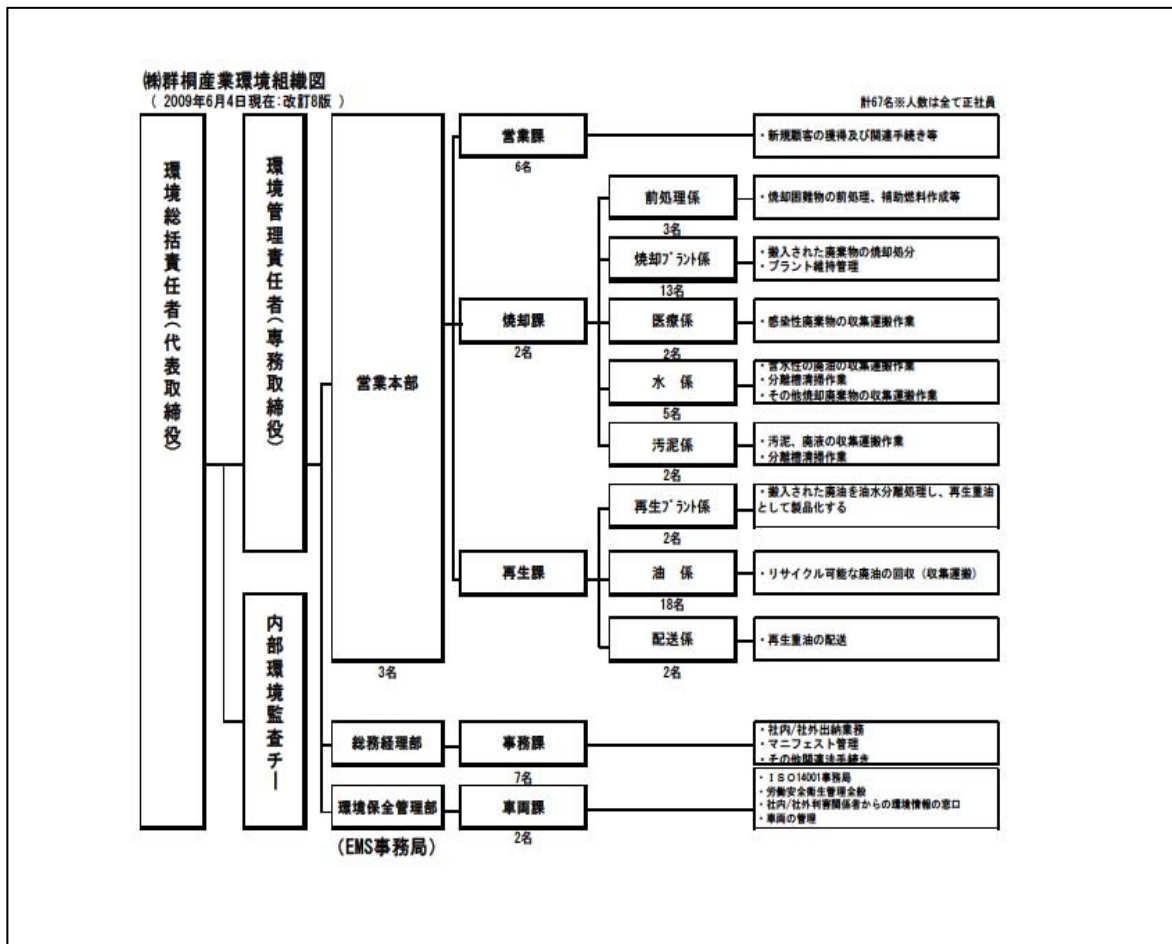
㈱群桐産業環境組織図
（ 2009年6月4日現在：改訂8版 ）

計67名※人数は全て正社員

環境総括責任者（代表取締役）

環境管理責任者（専務取締役）

内部環境監査チーム

営業本部
3名

営業課
6名
・新規顧客の獲得及び関連手続き等

焼却課
2名

前処理係
3名
・焼却困難物の前処理、補助燃料作成等

焼却プラント係
13名
・搬入された廃棄物の焼却処分
・プラント維持管理

医療係
2名
・感染性廃棄物の収集運搬作業

水 係
5名
・含水性の廃油の収集運搬作業
・分離槽清掃作業
・その他焼却廃棄物の収集運搬作業

汚泥係
2名
・汚泥、廃液の収集運搬作業
・分離槽清掃作業

再生課

再生プラント係
2名
・搬入された廃油を油水分離処理し、再生重油として製品化する

油 係
18名
・リサイクル可能な廃油の回収（収集運搬）

配送係
2名
・再生重油の配送

総務経理部

事務課
7名
・社内/社外出納業務
・マニフェスト管理
・その他関連法手続き

環境保全管理部
（EMS事務局）

車両課
2名
・ＩＳＯ14001事務局
・労働安全衛生管理全般
・社内/社外利害関係者からの環境情報の窓口
・車両の管理